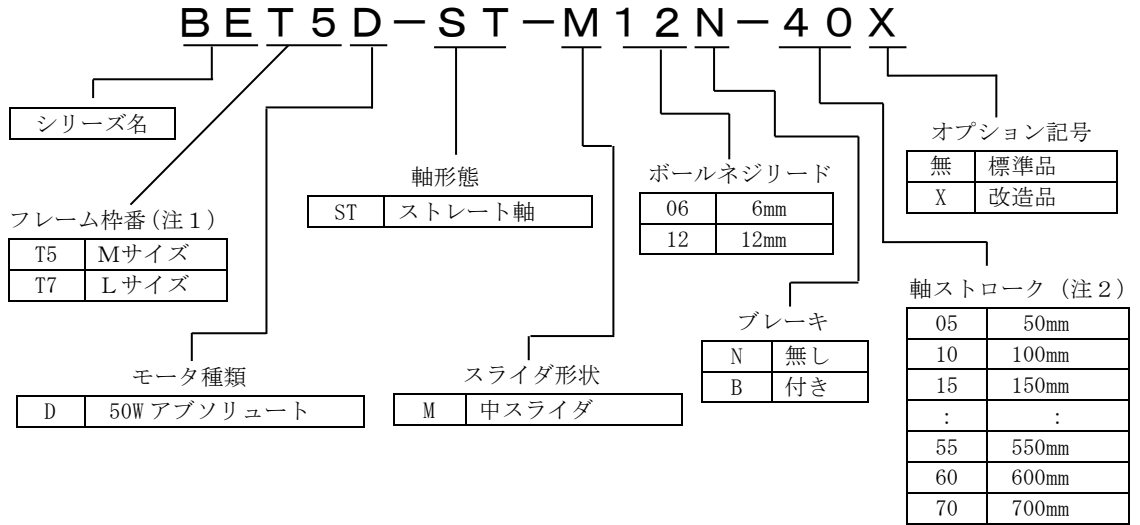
BET5D－ST－M12N－40X

シリーズ名

フレーム枠番（注１）

| T5 | Mサイズ |
|---|---|
| T7 | Lサイズ |

モータ種類

| D | 50Wアブソリュート |
|---|---|

軸形態

| ST | ストレート軸 |
|---|---|

スライダ形状

| M | 中スライダ |
|---|---|

ボールネジリード

| 06 | 6mm |
|---|---|
| 12 | 12mm |

ブレーキ

| N | 無し |
|---|---|
| B | 付き |

オプション記号

| 無 | 標準品 |
|---|---|
| X | 改造品 |

軸ストローク（注２）

| 05 | 50mm |
|---|---|
| 10 | 100mm |
| 15 | 150mm |
| : | : |
| 55 | 550mm |
| 60 | 600mm |
| 70 | 700mm |